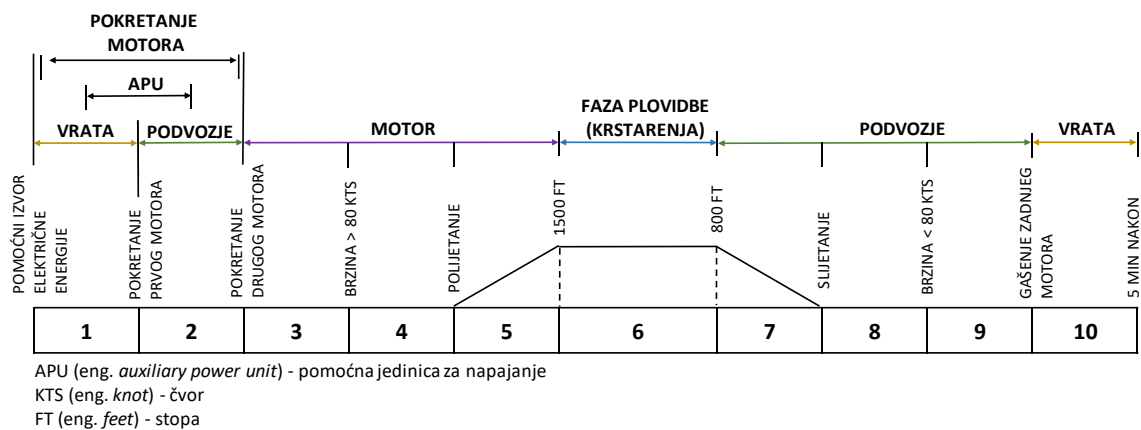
POKRETANJE MOTORA

APU

VRATA PODVOZJE MOTOR FAZA PLOVIDBE (KRSTARENJA) PODVOZJE VRATA

POMOĆNI IZVOR ELEKTRIČNE ENERGIJE
POKRETANJE PRVOG MOTORA
POKRETANJE DRUGOG MOTORA
BRZINA > 80 KTS
POLIJETANJE
1500 FT
800 FT
SLIJETANJE
BRZINA < 80 KTS
GAŠENJE ZADNJEG MOTORA
5 MIN NAKON

| 1 | 2 | 3 | 4 | 5 | 6 | 7 | 8 | 9 | 10 |
|---|---|---|---|---|---|---|---|---|---|

APU (eng. *auxiliary power unit*) - pomoćna jedinica za napajanje
KTS (eng. *knot*) - čvor
FT (eng. *feet*) - stopa